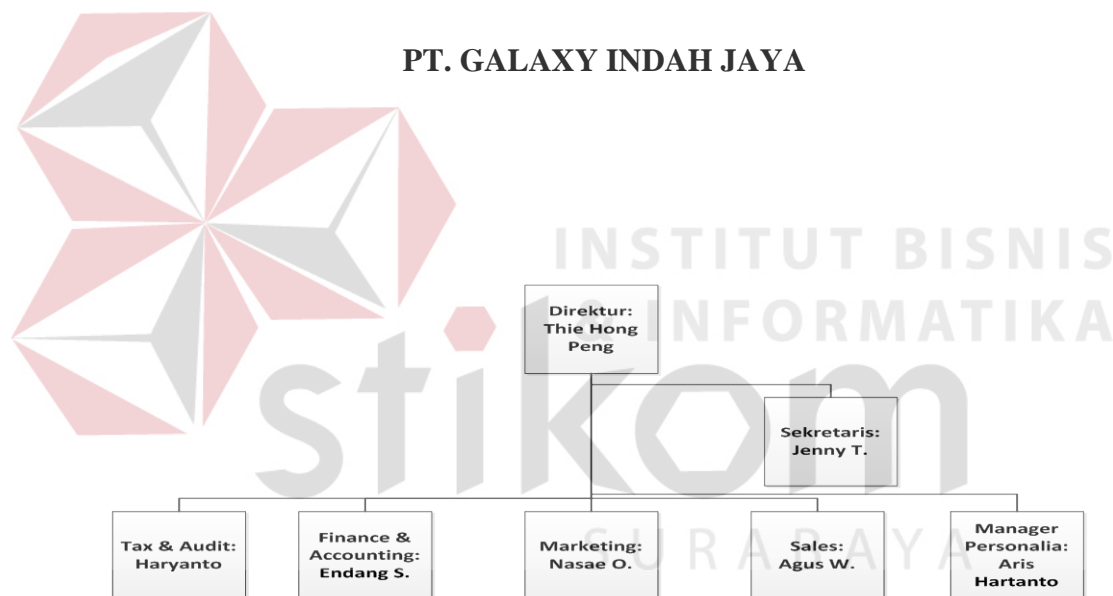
PT. GALAXY INDAH JAYA

INSTITUT BISNIS
& INFORMATIKA
stikom
SURABAYA

Direktur:
Thie Hong Peng

Sekretaris:
Jenny T.

Tax & Audit:
Haryanto

Finance & Accounting:
Endang S.

Marketing:
Nasae O.

Sales:
Agus W.

Manager Personalia:
Aris Hartanto